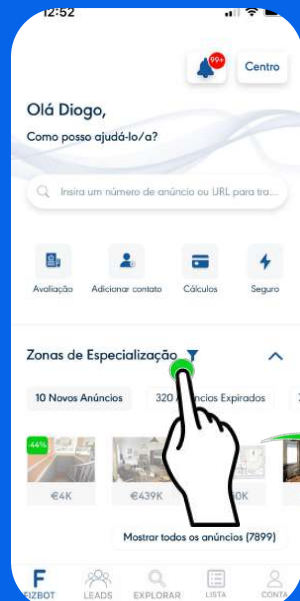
12:52

99+

Centro

Olá Diogo,

Como posso ajudá-lo/a?

Insira um número de anúncio ou URL para tra...

Avaliação

Adicionar contato

Cálculos

Seguro

Zonas de Especialização

10 Novos Anúncios

320 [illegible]ncios Expirados

-44%

€4K

€439K

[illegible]0K

Mostrar todos os anúncios (7899)

FIZBOT

LEADS

EXPLORAR

LISTA

CONTA